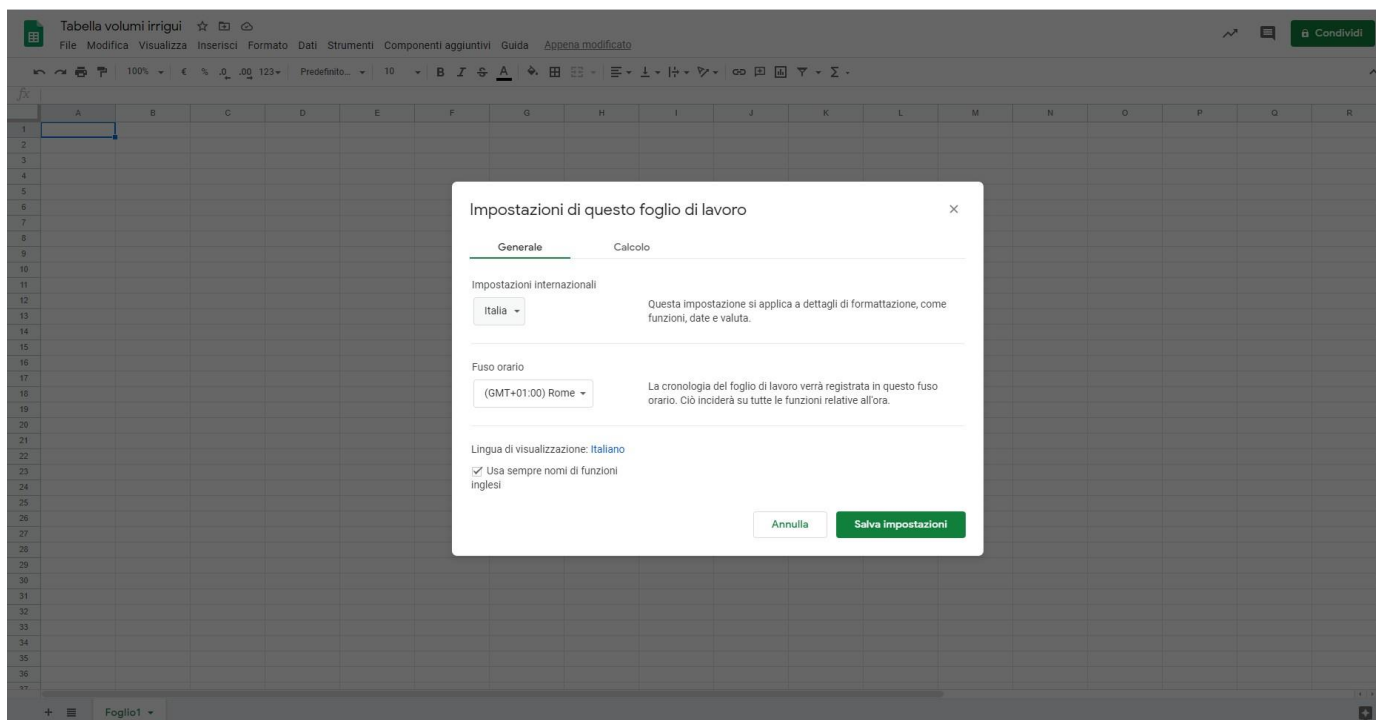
Tabella volumi irrigui
File Modifica Visualizza Inserisci Formato Dati Strumenti Componenti aggiuntivi Guida Appena modificato
Condividi
100% € % .0 .00 123 Predefinito... 10 B I S A Σ
fx
A B C D E F G H I J K L M N O P Q R
1
2
3
4
5
6
7
8
9
10
11
12
13
14
15
16
17
18
19
20
21
22
23
24
25
26
27
28
29
30
31
32
33
34
35
36

Impostazioni di questo foglio di lavoro
×
Generale Calcolo

Impostazioni internazionali
Italia
Questa impostazione si applica a dettagli di formattazione, come funzioni, date e valuta.

Fuso orario
(GMT+01:00) Rome
La cronologia del foglio di lavoro verrà registrata in questo fuso orario. Ciò inciderà su tutte le funzioni relative all'ora.

Lingua di visualizzazione: Italiano
✓ Usa sempre nomi di funzioni inglesi

Annulla
Salva impostazioni

+ ≡ Foglio1